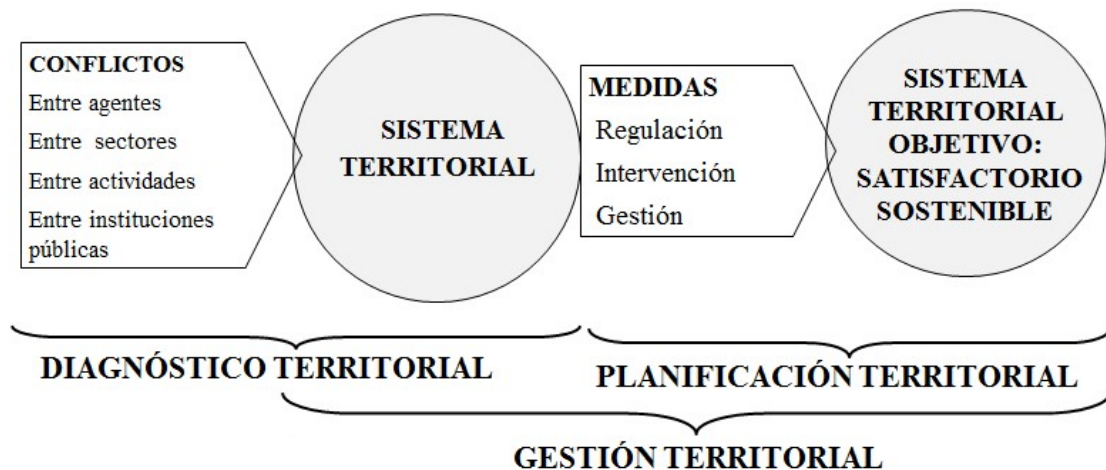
CONFLICTOS
Entre agentes
Entre sectores
Entre actividades
Entre instituciones públicas

SISTEMA TERRITORIAL

MEDIDAS
Regulación
Intervención
Gestión

SISTEMA TERRITORIAL OBJETIVO: SATISFACTORIO SOSTENIBLE

DIAGNÓSTICO TERRITORIAL

PLANIFICACIÓN TERRITORIAL

GESTIÓN TERRITORIAL